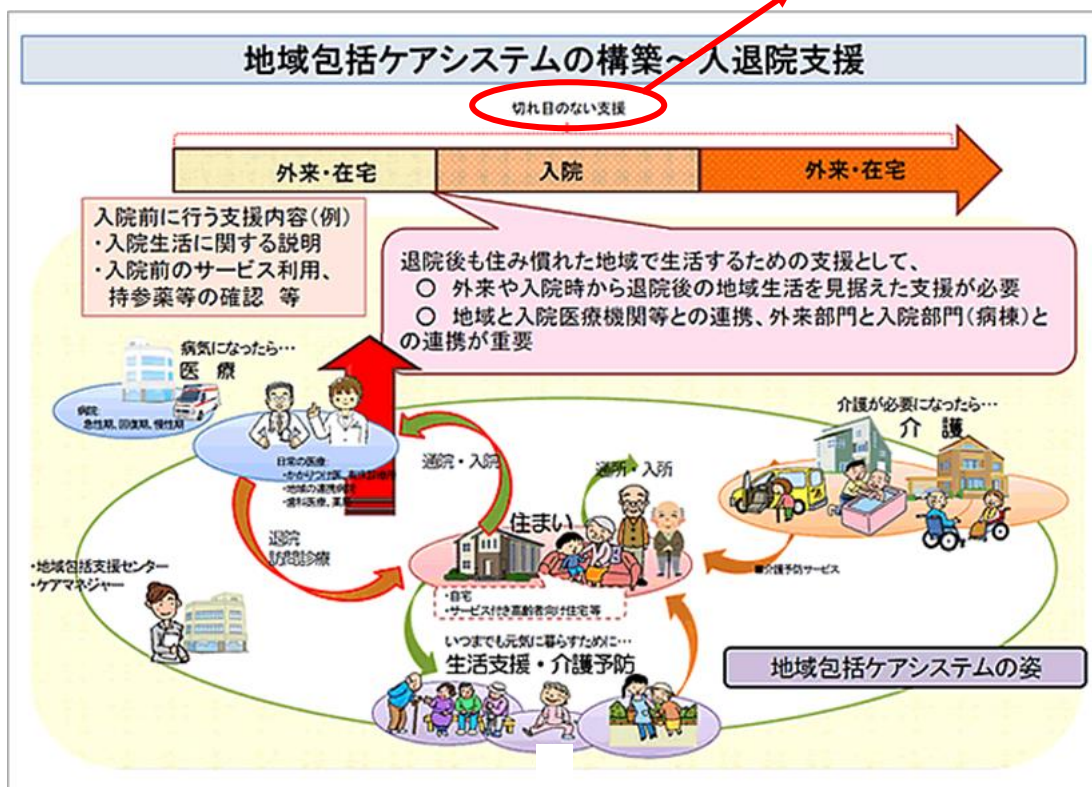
地域包括ケアシステムの構築～入退院支援

切れ目のない支援

外来・在宅
入院
外来・在宅

入院前に行う支援内容（例）
・入院生活に関する説明
・入院前のサービス利用、持参薬等の確認　等

退院後も住み慣れた地域で生活するための支援として、
○ 外来や入院時から退院後の地域生活を見据えた支援が必要
○ 地域と入院医療機関等との連携、外来部門と入院部門（病棟）との連携が重要

病気になったら…
医療

病院：
急性期、回復期、慢性期

日常の医療：
・かかりつけ医、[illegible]
・地域の連携病院
・歯科医療、薬局

通院・入院

退院
訪問診療

通所・入所

介護が必要になったら…
介護

住まい

・自宅
・サービス付き高齢者向け住宅等

■介護予防サービス

・地域包括支援センター
・ケアマネジャー

いつまでも元気に暮らすために…
生活支援・介護予防

地域包括ケアシステムの姿